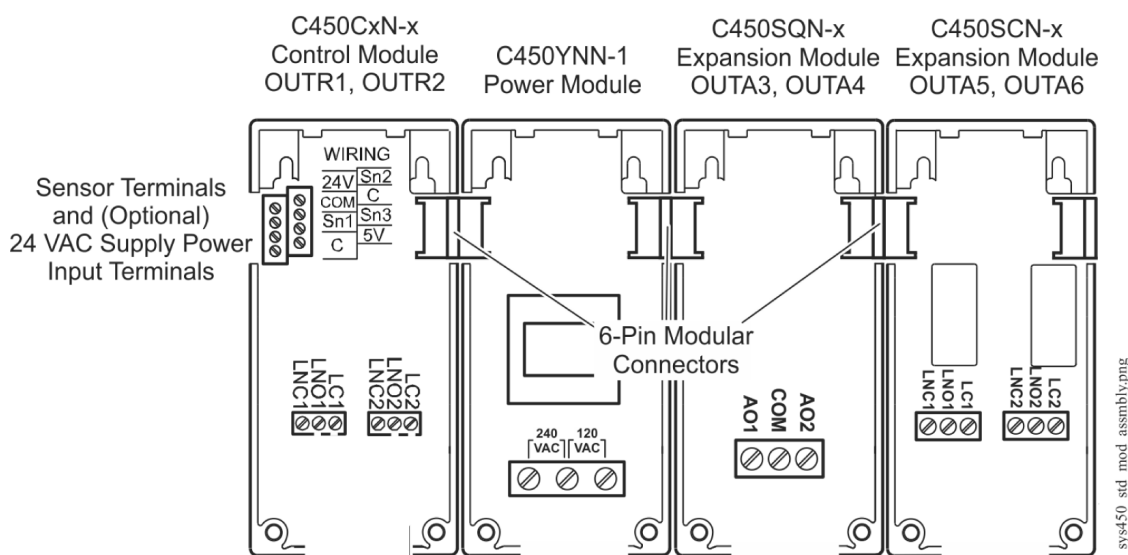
C450CxN-x
Control Module
OUTR1, OUTR2

C450YNN-1
Power Module

C450SQN-x
Expansion Module
OUTA3, OUTA4

C450SCN-x
Expansion Module
OUTA5, OUTA6

Sensor Terminals and (Optional) 24 VAC Supply Power Input Terminals

WIRING
24V Sn2
COM C
Sn1 Sn3
C 5V

6-Pin Modular Connectors

LNC1 LNO1 LC1
LNC2 LNO2 LC2

240 VAC 120 VAC

AO1 COM AO2

LNC1 LNO1 LC1
LNC2 LNO2 LC2

sys450 std mod assmbly.png